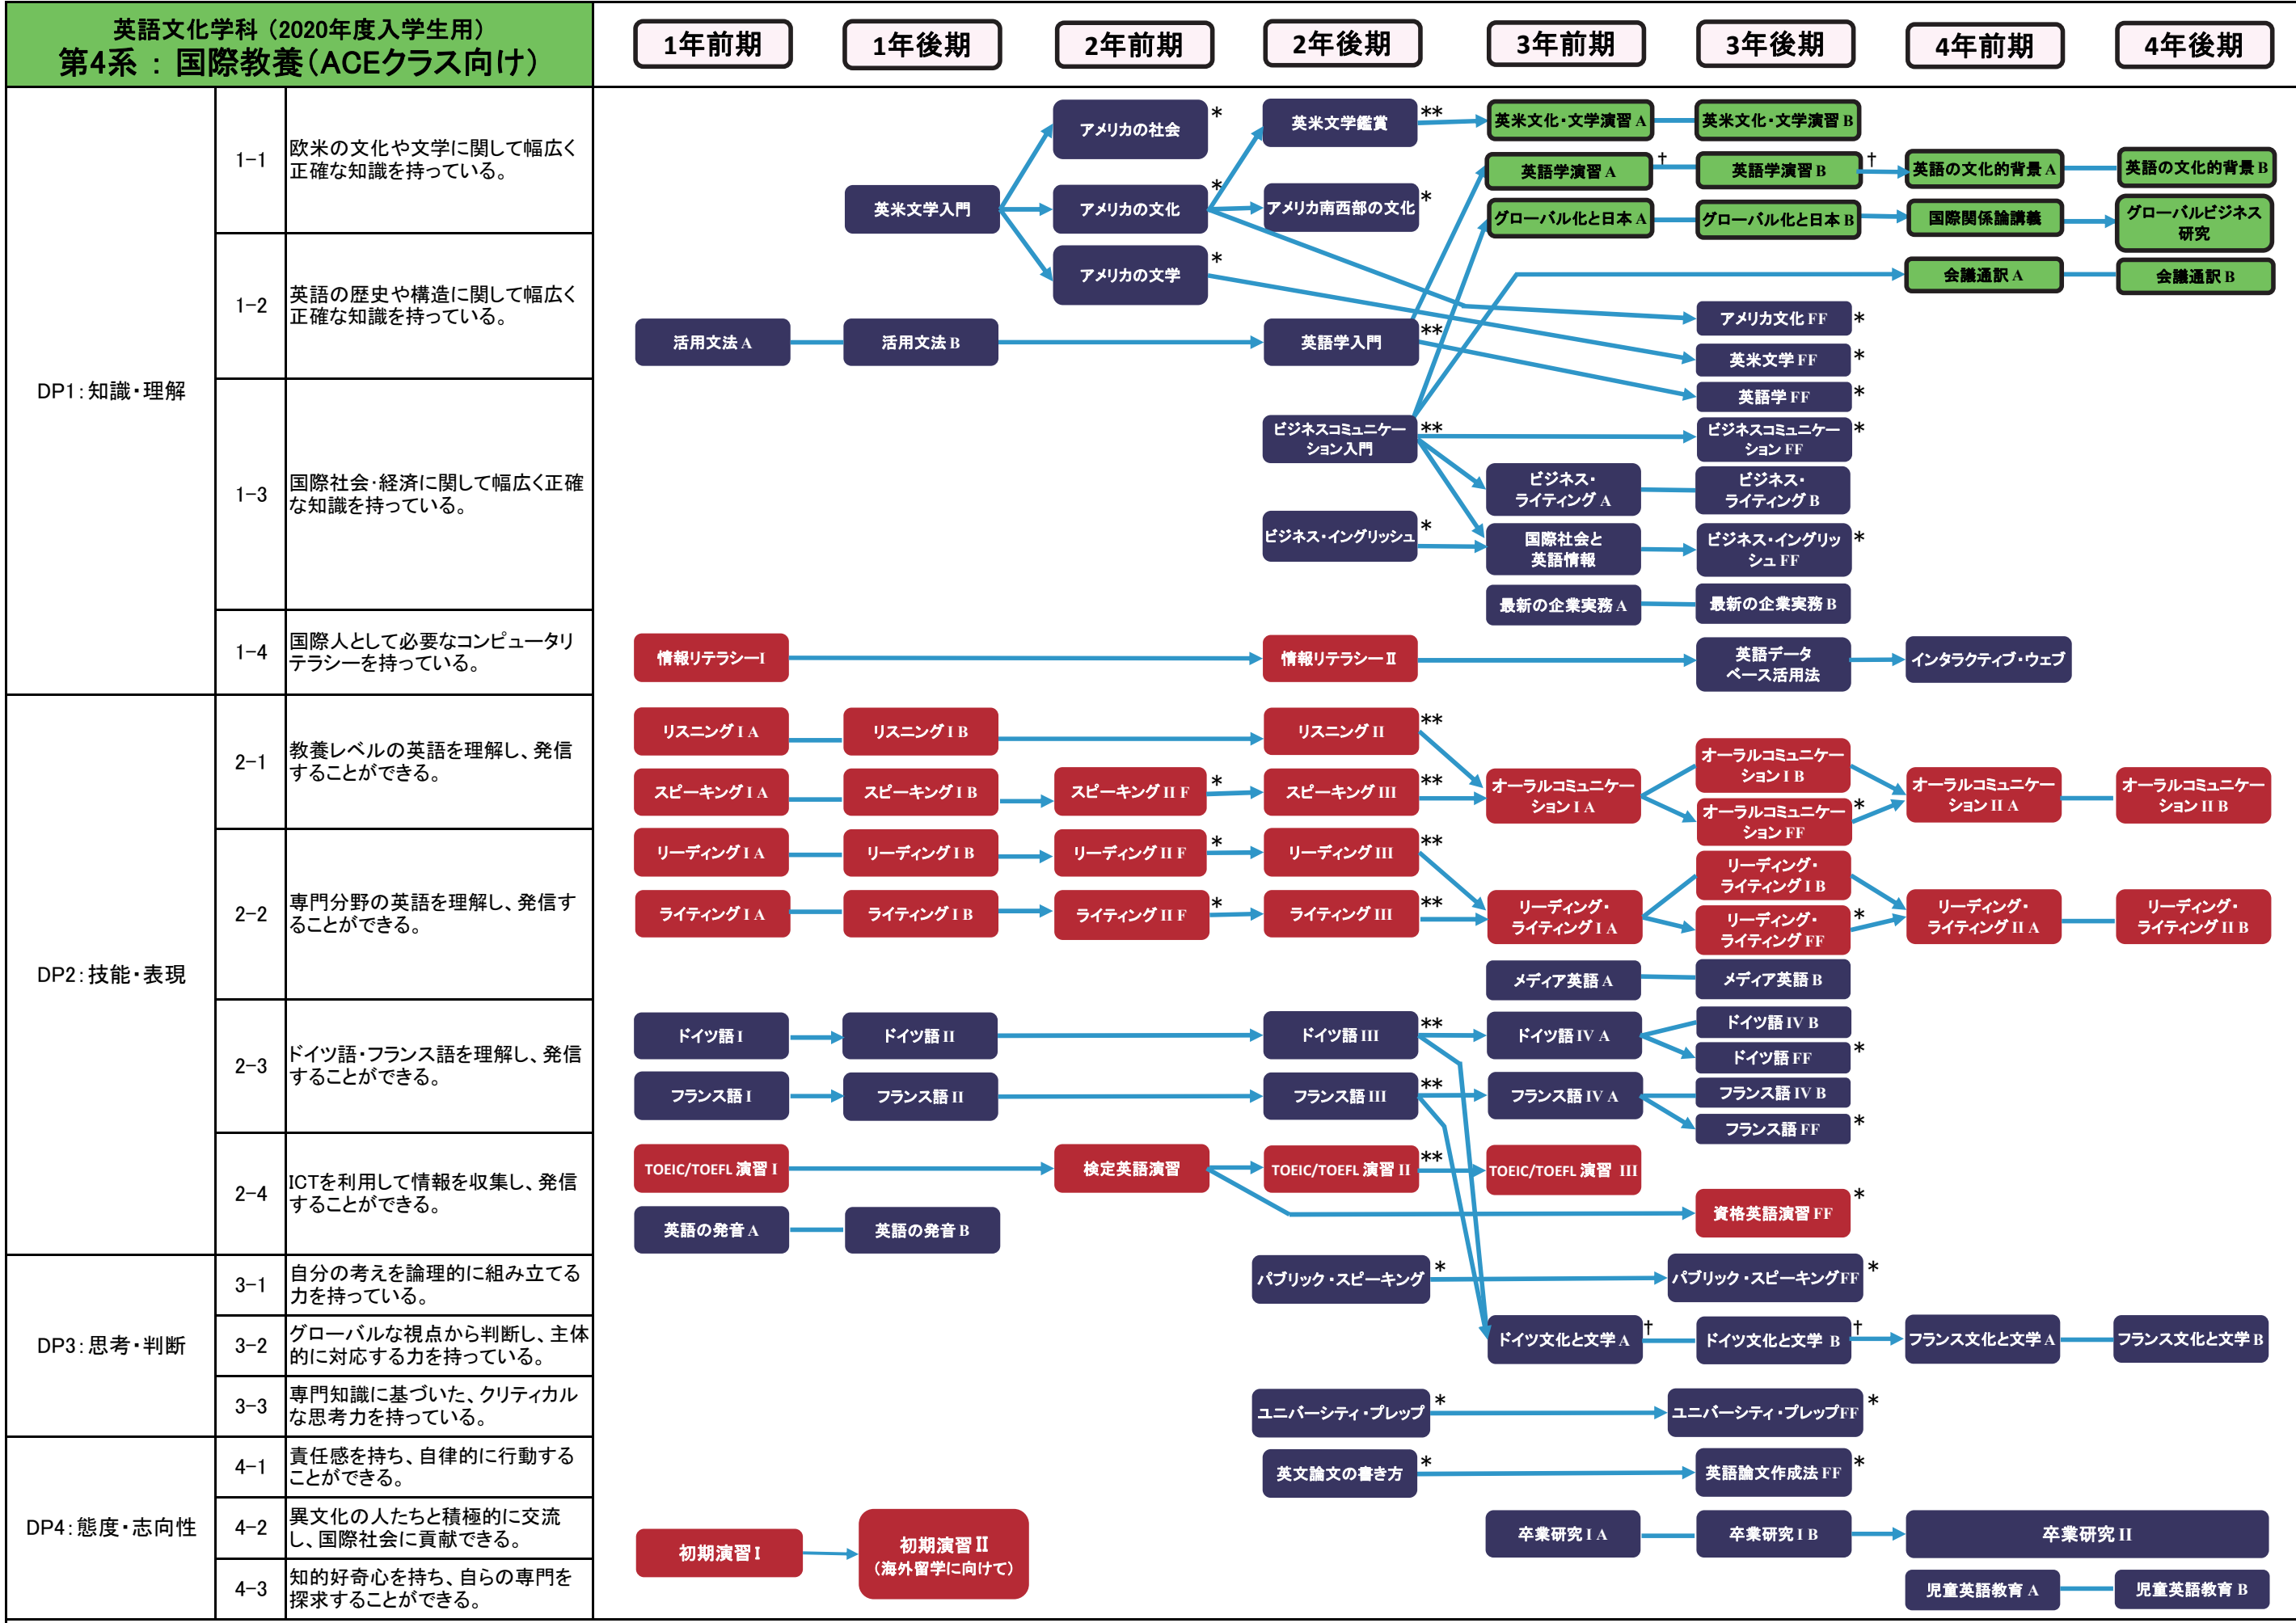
英語文化学科（2020年度入学生用）
第4系 ： 国際教養（ACEクラス向け）

1年前期
1年後期
2年前期
2年後期
3年前期
3年後期
4年前期
4年後期

DP1：知識・理解

1-1 欧米の文化や文学に関して幅広く正確な知識を持っている。

1-2 英語の歴史や構造に関して幅広く正確な知識を持っている。

1-3 国際社会・経済に関して幅広く正確な知識を持っている。

1-4 国際人として必要なコンピュータリテラシーを持っている。

DP2：技能・表現

2-1 教養レベルの英語を理解し、発信することができる。

2-2 専門分野の英語を理解し、発信することができる。

2-3 ドイツ語・フランス語を理解し、発信することができる。

2-4 ICTを利用して情報を収集し、発信することができる。

DP3：思考・判断

3-1 自分の考えを論理的に組み立てる力を持っている。

3-2 グローバルな視点から判断し、主体的に対応する力を持っている。

3-3 専門知識に基づいた、クリティカルな思考力を持っている。

DP4：態度・志向性

4-1 責任感を持ち、自律的に行動することができる。

4-2 異文化の人たちと積極的に交流し、国際社会に貢献できる。

4-3 知的好奇心を持ち、自らの専門を探求することができる。

英米文学入門
アメリカの社会 *
アメリカの文化 *
アメリカの文学 *
英米文学鑑賞 **
アメリカ南西部の文化 *
英米文化・文学演習 A
英米文化・文学演習 B
英語学演習 A †
英語学演習 B †
英語の文化的背景 A
英語の文化的背景 B
グローバル化と日本 A
グローバル化と日本 B
国際関係論講義
グローバルビジネス研究
会議通訳 A
会議通訳 B
アメリカ文化 FF *
英米文学 FF *
英語学 FF *
活用文法 A
活用文法 B
英語学入門 **
ビジネスコミュニケーション入門 **
ビジネスコミュニケーション FF *
ビジネス・ライティング A
ビジネス・ライティング B
ビジネス・イングリッシュ *
国際社会と英語情報
ビジネス・イングリッシュ FF *
最新の企業実務 A
最新の企業実務 B
情報リテラシーI
情報リテラシーII
英語データベース活用法
インタラクティブ・ウェブ
リスニング I A
リスニング I B
リスニング II **
スピーキング I A
スピーキング I B
スピーキング II F *
スピーキング III **
オーラルコミュニケーション I A
オーラルコミュニケーション I B
オーラルコミュニケーション FF *
オーラルコミュニケーション II A
オーラルコミュニケーション II B
リーディング I A
リーディング I B
リーディング II F *
リーディング III **
ライティング I A
ライティング I B
ライティング II F *
ライティング III **
リーディング・ライティング I A
リーディング・ライティング I B
リーディング・ライティング FF *
リーディング・ライティング II A
リーディング・ライティング II B
メディア英語 A
メディア英語 B
ドイツ語 I
ドイツ語 II
ドイツ語 III **
ドイツ語 IV A
ドイツ語 IV B
ドイツ語 FF *
フランス語 I
フランス語 II
フランス語 III **
フランス語 IV A
フランス語 IV B
フランス語 FF *
TOEIC/TOEFL 演習 I
検定英語演習
TOEIC/TOEFL 演習 II **
TOEIC/TOEFL 演習 III
資格英語演習 FF *
英語の発音 A
英語の発音 B
パブリック・スピーキング *
パブリック・スピーキングFF *
ドイツ文化と文学 A †
ドイツ文化と文学 B †
フランス文化と文学 A
フランス文化と文学 B
ユニバーシティ・プレップ *
ユニバーシティ・プレップFF *
英文論文の書き方 *
英語論文作成法 FF *
初期演習 I
初期演習 II （海外留学に向けて）
卒業研究 I A
卒業研究 I B
卒業研究 II
児童英語教育 A
児童英語教育 B